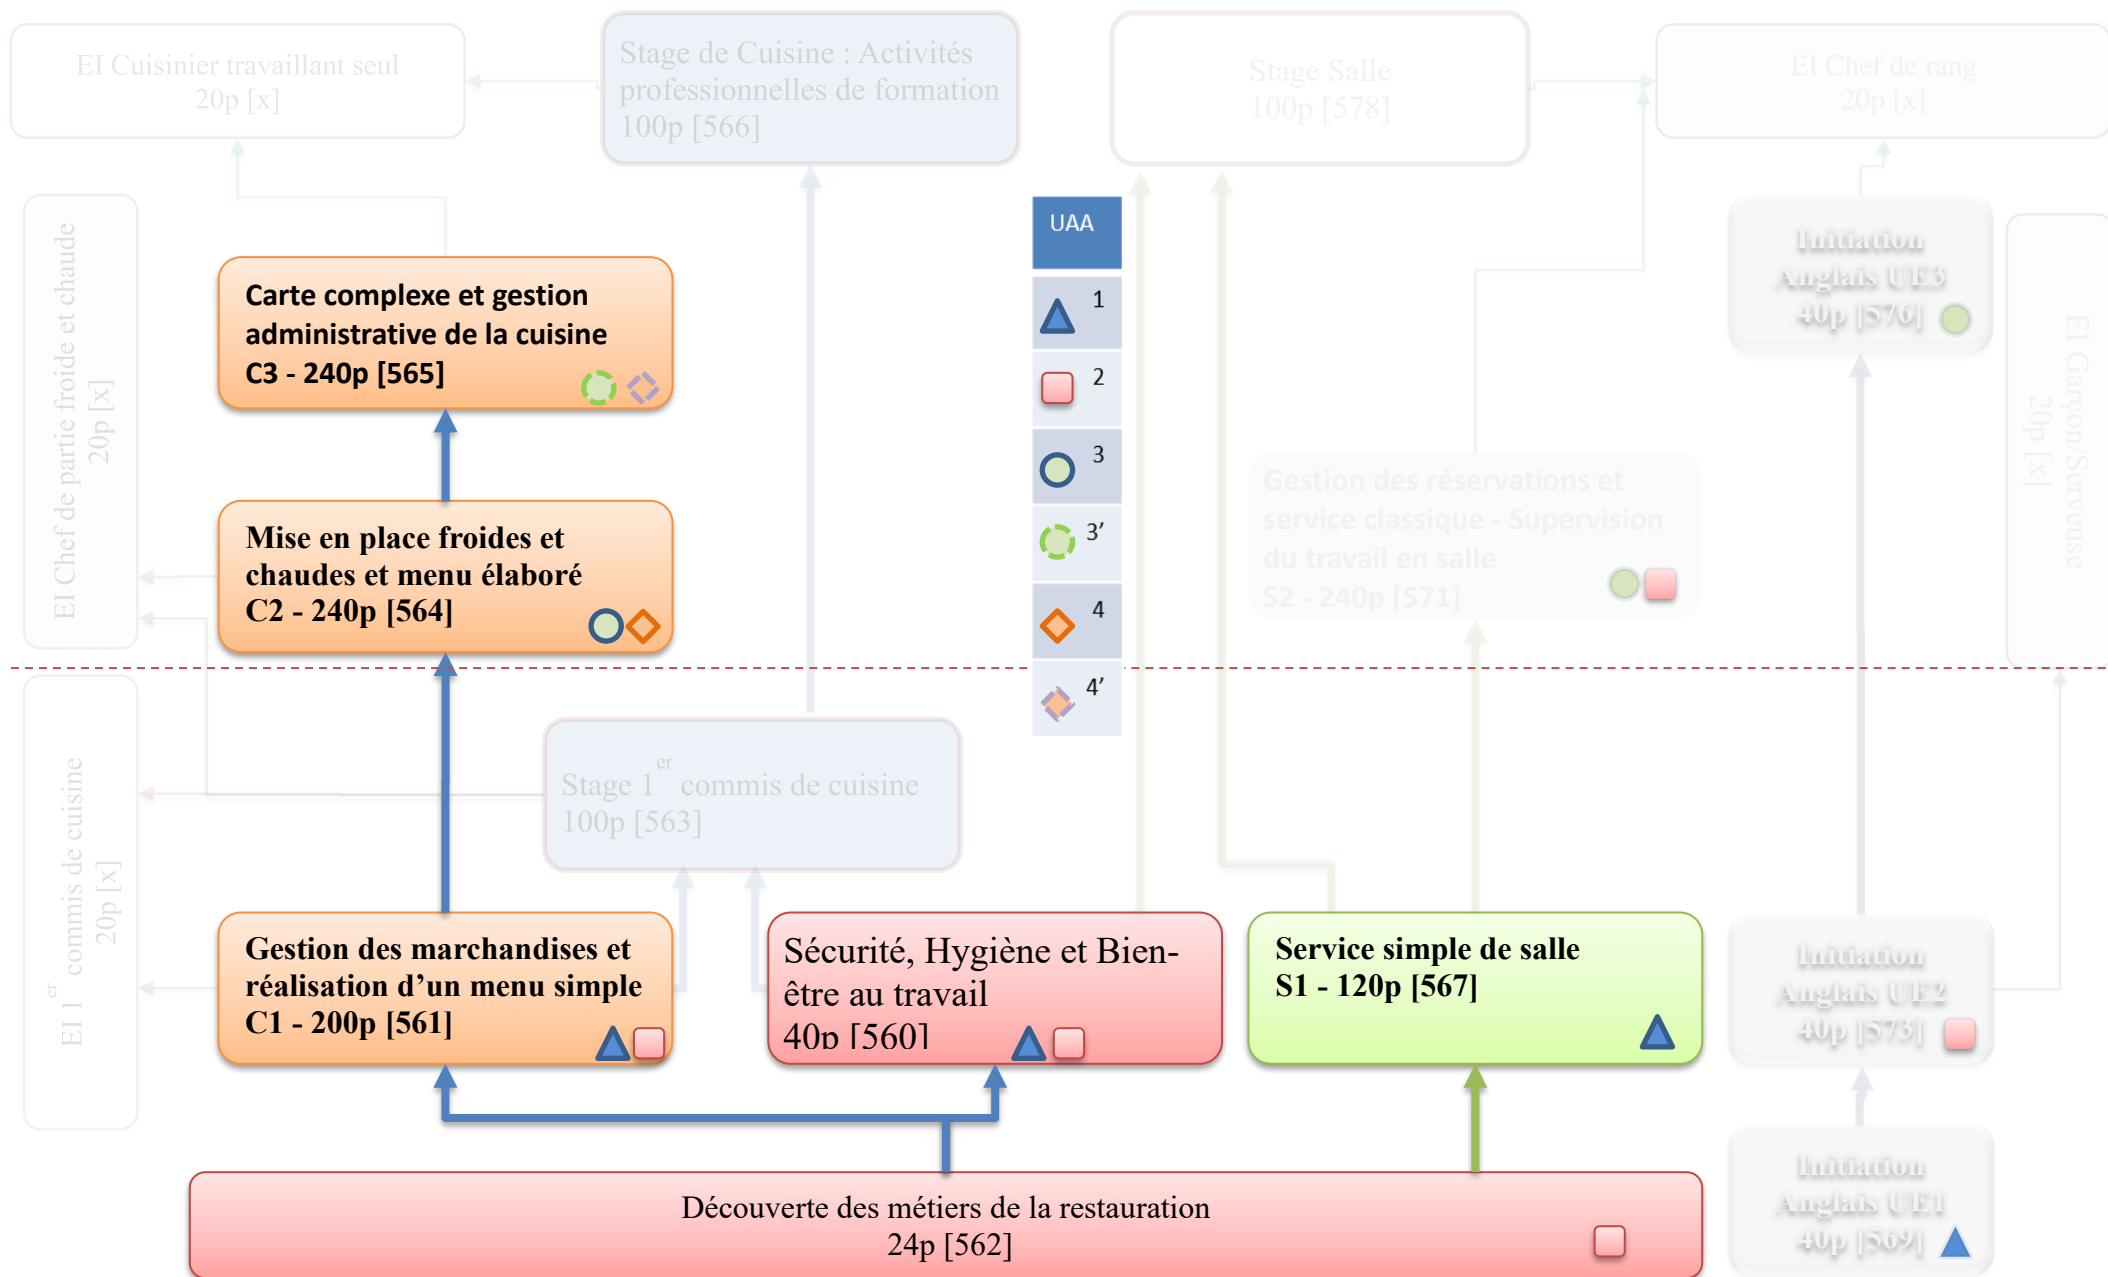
EI Cuisinier travaillant seul
20p [x]

Stage de Cuisine : Activités professionnelles de formation
100p [566]

Stage Salle
100p [578]

EI Chef de rang
20p [x]

EI Chef de partie froide et chaude
20p [x]

Carte complexe et gestion administrative de la cuisine
C3 - 240p [565]

UAA

1

2

3

3'

4

4'

Initiation Anglais UE3
40p [570]

EI Garçon/Serveuse
20p [x]

Mise en place froides et chaudes et menu élaboré
C2 - 240p [564]

Gestion des réservations et service classique - Supervision du travail en salle
S2 - 240p [571]

EI 1$^{er}$ commis de cuisine
20p [x]

Stage 1$^{er}$ commis de cuisine
100p [563]

Gestion des marchandises et réalisation d'un menu simple
C1 - 200p [561]

Sécurité, Hygiène et Bien-être au travail
40p [560]

Service simple de salle
S1 - 120p [567]

Initiation Anglais UE2
40p [573]

Découverte des métiers de la restauration
24p [562]

Initiation Anglais UE1
40p [569]